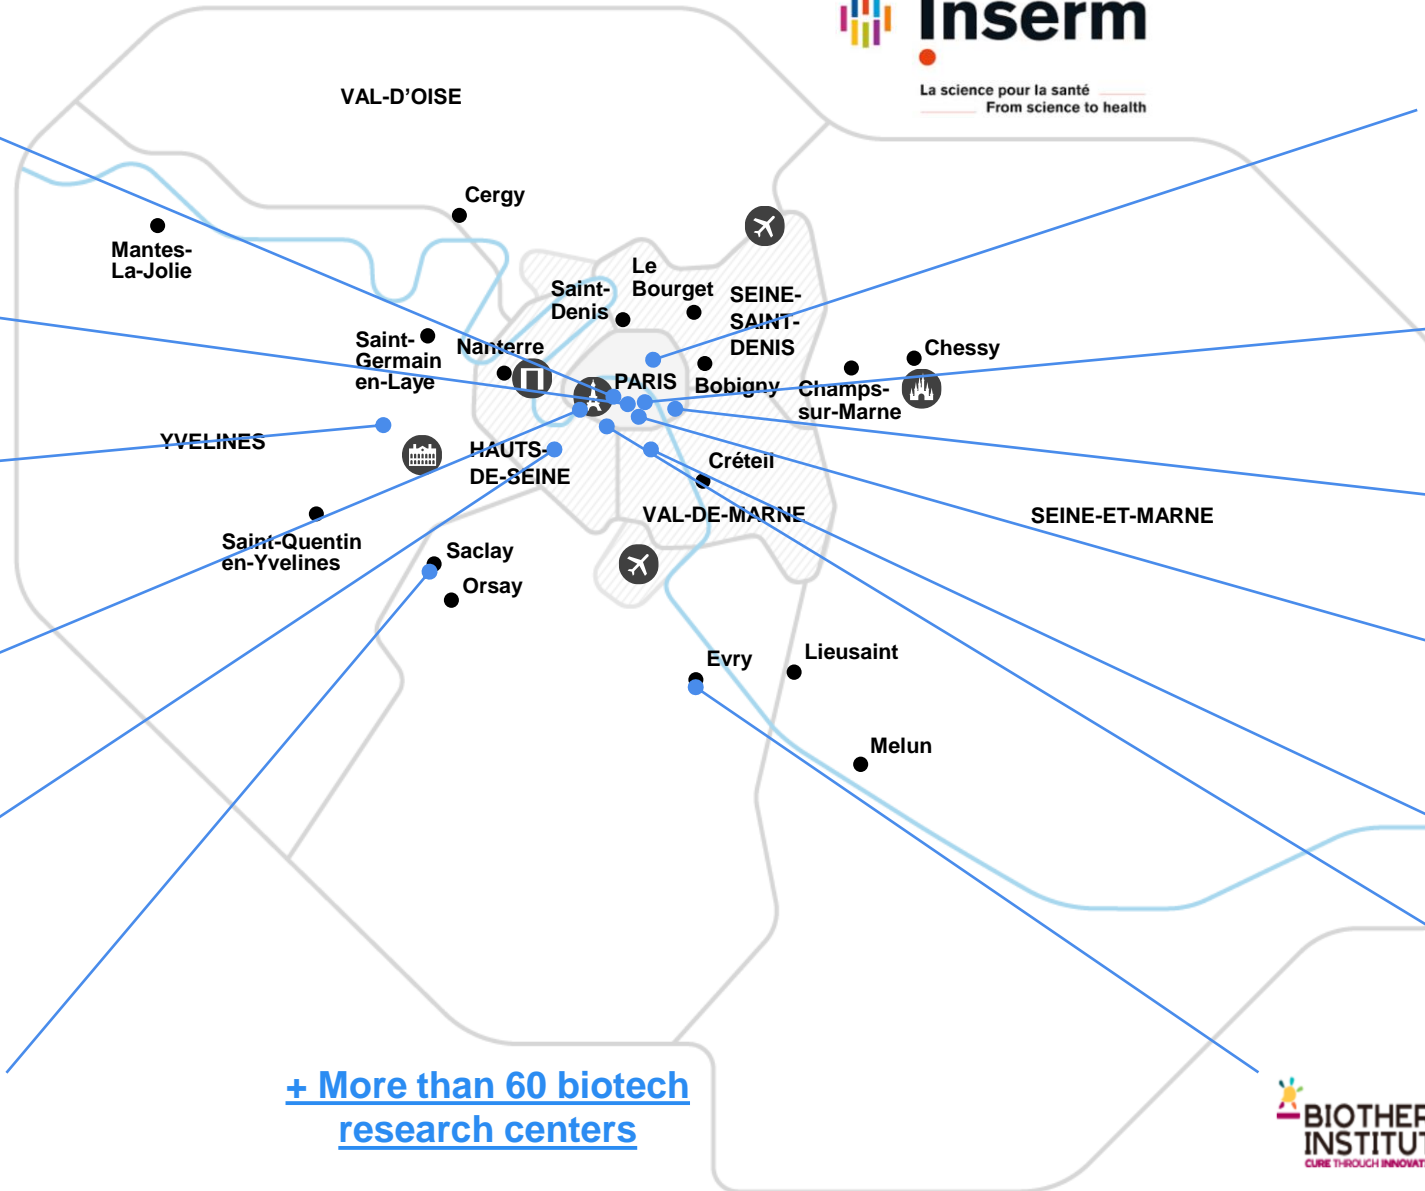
Inserm

La science pour la santé
From science to health

VAL-D'OISE

Cergy

Mantes-La-Jolie

Saint-Denis

Le Bourget

SEINE-SAINT-DENIS

Saint-Germain en-Laye

Nanterre

Chessy

PARIS

Bobigny

Champs-sur-Marne

YVELINES

HAUTS-DE-SEINE

Créteil

VAL-DE-MARNE

SEINE-ET-MARNE

Saint-Quentin en-Yvelines

Saclay

Orsay

Evry

Lieusaint

Melun

+ More than 60 biotech research centers

BIOTHER
INSTITUT
CURE THROUGH INNOVAT